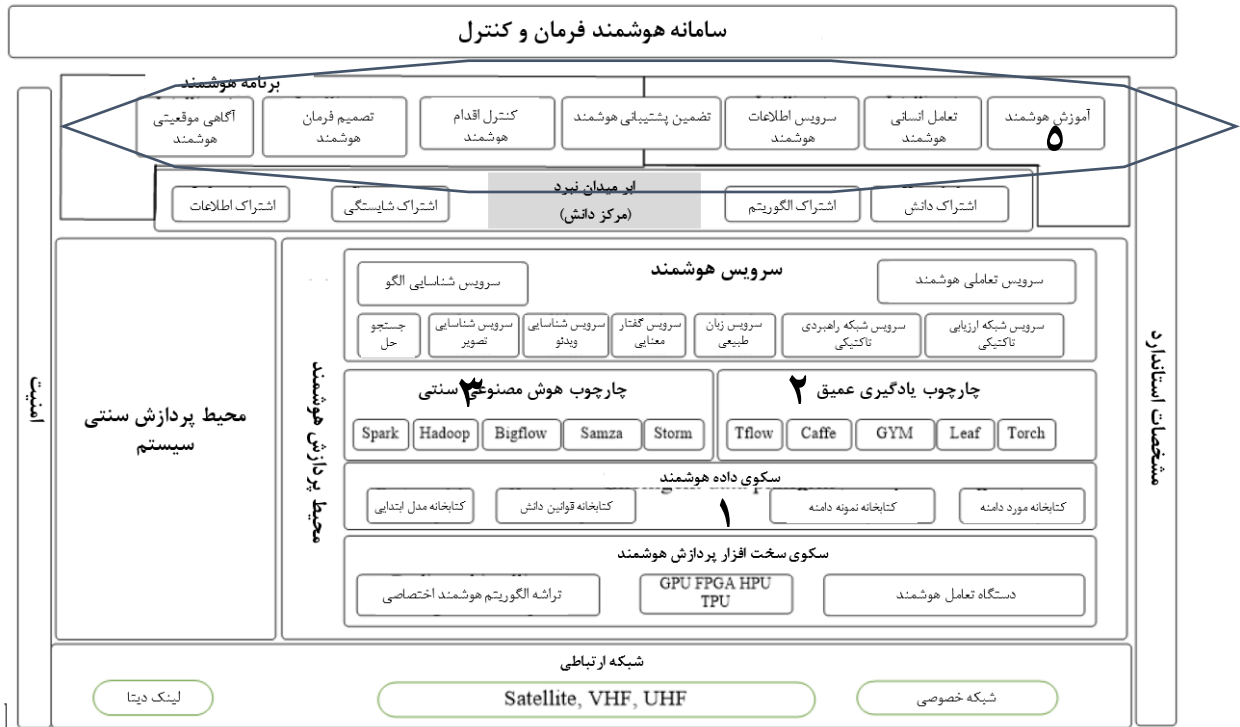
سامانه هوشمند فرمان و کنترل

برنامه هوشمند

آموزش هوشمند
۵

تعامل انسانی هوشمند

سرویس اطلاعات هوشمند

تضمین پشتیبانی هوشمند

کنترل اقدام هوشمند

تصمیم فرمان هوشمند

آگاهی موقعیتی هوشمند

ابر میدان نبرد
(مرکز دانش)

اشتراک دانش

اشتراک الگوریتم

اشتراک شایستگی

اشتراک اطلاعات

مشخصات استاندارد

امنیت

محیط پردازش سنتی سیستم

محیط پردازش هوشمند

سرویس هوشمند

سرویس تعاملی هوشمند

سرویس شناسایی الگو

سرویس شبکه ارزیابی تاکتیکی

سرویس شبکه راهبردی تاکتیکی

سرویس زبان طبیعی

سرویس گفتار معنایی

سرویس شناسایی ویدئو

سرویس شناسایی تصویر

جستجو حل

چارچوب یادگیری عمیق ۲

Tflow | Caffe | GYM | Leaf | Torch

چارچوب هوش مصنوعی سنتی ۳

Spark | Hadoop | Bigflow | Samza | Storm

سکوی داده هوشمند

کتابخانه مورد دامنه

کتابخانه نمونه دامنه
۱

کتابخانه قوانین دانش

کتابخانه مدل ابتدایی

سکوی سخت افزار پردازش هوشمند

دستگاه تعامل هوشمند

GPU FPGA HPU TPU

تراشه الگوریتم هوشمند اختصاصی

شبکه ارتباطی

شبکه خصوصی

Satellite, VHF, UHF

لینک دیتا